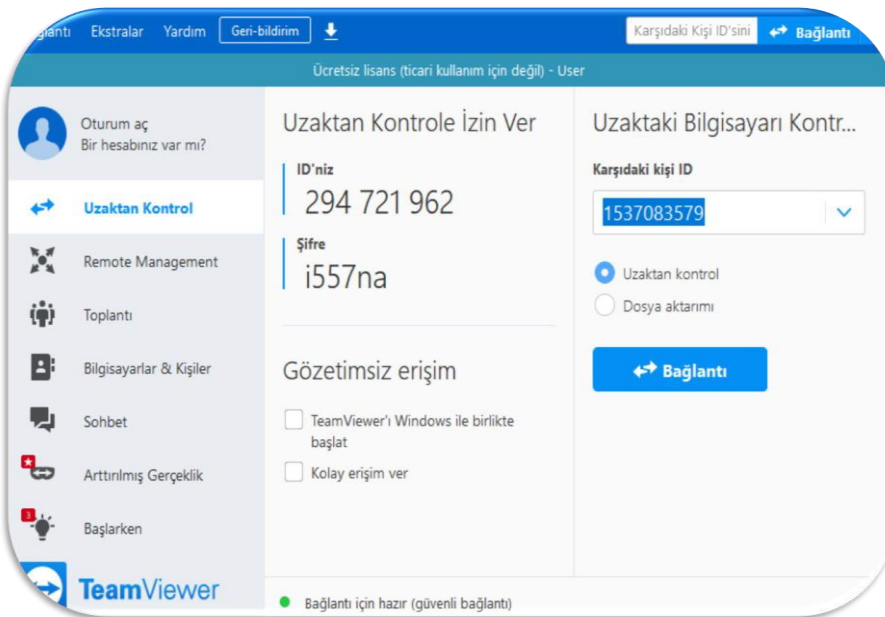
lantı Ekstralar Yardım Geri-bildirim
Karşıdaki Kişi ID'sini Bağlantı

Ücretsiz lisans (ticari kullanım için değil) - User

Oturum aç
Bir hesabınız var mı?

Uzaktan Kontrol
Remote Management
Toplantı
Bilgisayarlar & Kişiler
Sohbet
Arttırılmış Gerçeklik
3
Başlarken

TeamViewer

Uzaktan Kontrole İzin Ver

ID'niz
294 721 962

Şifre
i557na

Gözetimsiz erişim

TeamViewer'ı Windows ile birlikte başlat
Kolay erişim ver

Uzaktaki Bilgisayarı Kontr...

Karşıdaki kişi ID
1537083579

Uzaktan kontrol
Dosya aktarımı

Bağlantı

Bağlantı için hazır (güvenli bağlantı)